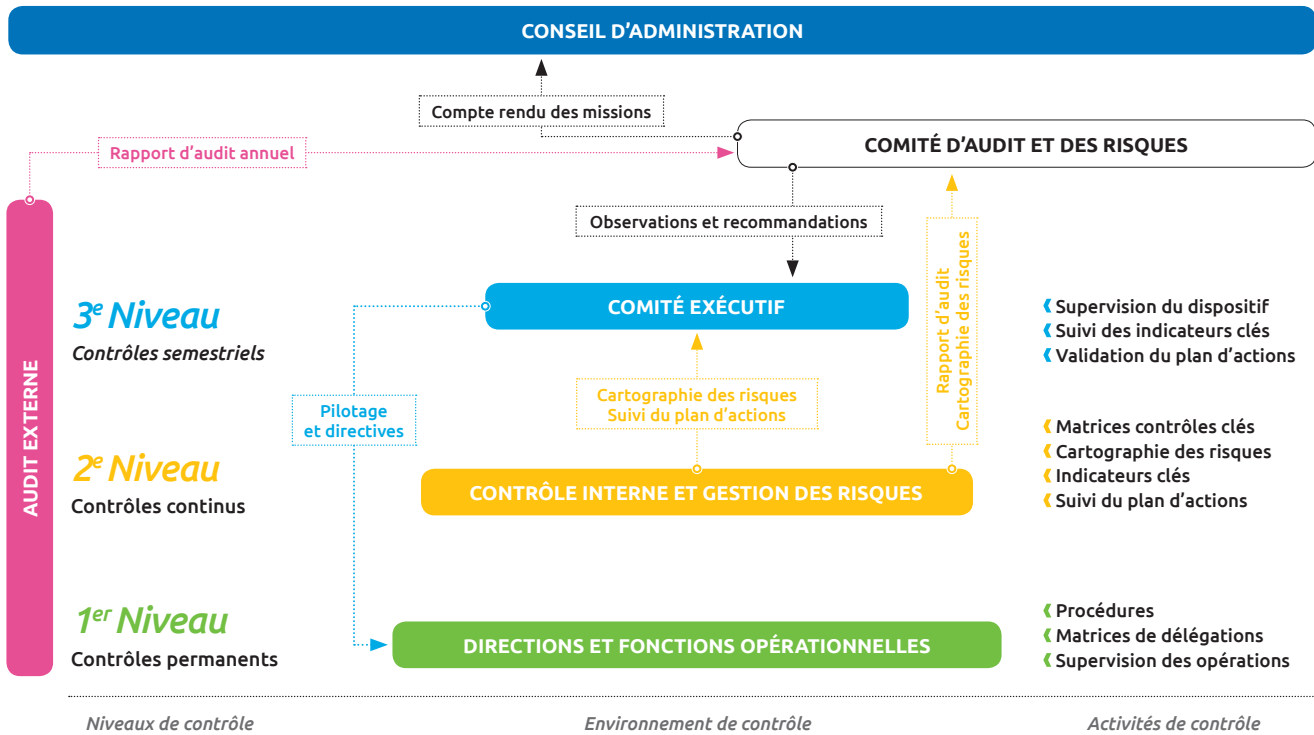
CONSEIL D'ADMINISTRATION

Compte rendu des missions

Rapport d'audit annuel

COMITÉ D'AUDIT ET DES RISQUES

Observations et recommandations

AUDIT EXTERNE

3$^{e}$ Niveau
Contrôles semestriels

COMITÉ EXÉCUTIF

Rapport d'audit
Cartographie des risques

Supervision du dispositif
Suivi des indicateurs clés
Validation du plan d'actions

Pilotage
et directives

Cartographie des risques
Suivi du plan d'actions

Matrices contrôles clés
Cartographie des risques
Indicateurs clés
Suivi du plan d'actions

2$^{e}$ Niveau
Contrôles continus

CONTRÔLE INTERNE ET GESTION DES RISQUES

1$^{er}$ Niveau
Contrôles permanents

DIRECTIONS ET FONCTIONS OPÉRATIONNELLES

Procédures
Matrices de délégations
Supervision des opérations

Niveaux de contrôle

Environnement de contrôle

Activités de contrôle